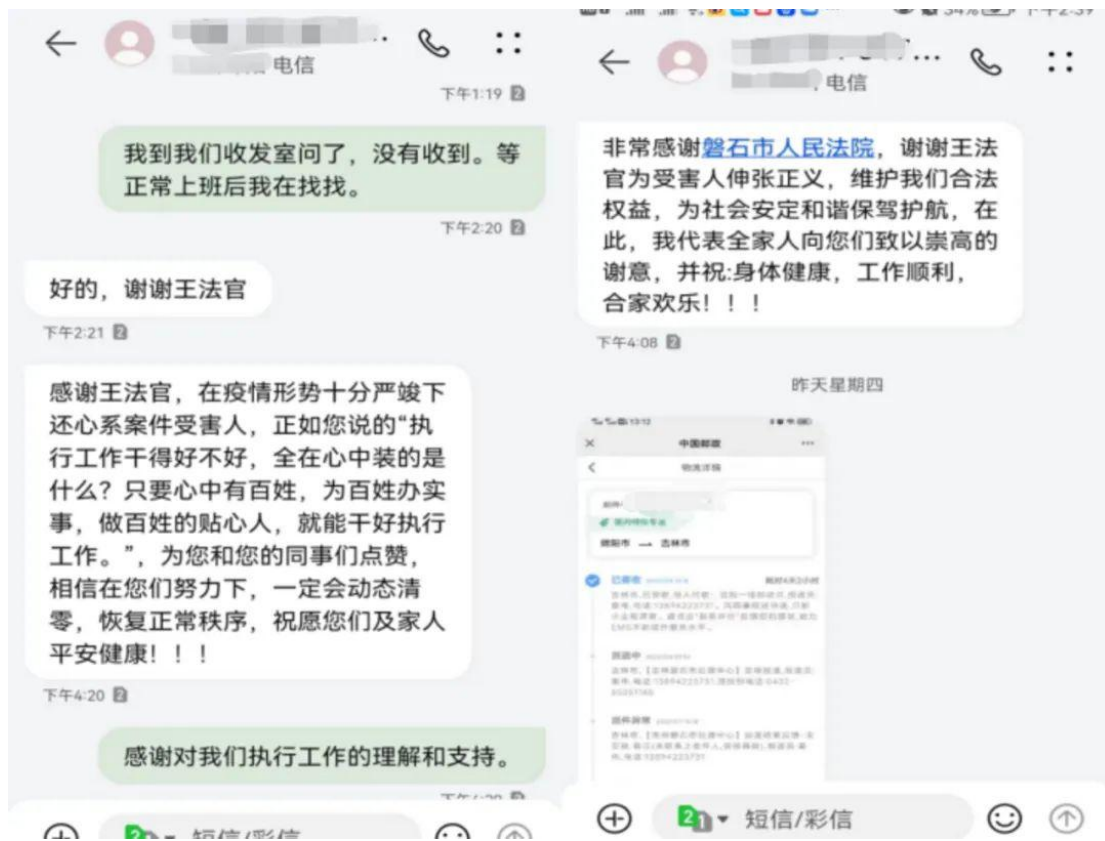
电信

下午1:19

我到我们收发室问了，没有收到。等正常上班后我在找找。

下午2:20

好的，谢谢王法官

下午2:21

感谢王法官，在疫情形势十分严竣下还心系案件受害人，正如您说的"执行工作干得好不好，全在心中装的是什么？只要心中有百姓，为百姓办实事，做百姓的贴心人，就能干好执行工作。"，为您和您的同事们点赞，相信在您们努力下，一定会动态清零，恢复正常秩序，祝愿您们及家人平安健康！！！

下午4:20

感谢对我们执行工作的理解和支持。

短信/彩信

电信

非常感谢磐石市人民法院，谢谢王法官为受害人伸张正义，维护我们合法权益，为社会安定和谐保驾护航，在此，我代表全家人向您们致以崇高的谢意，并祝:身体健康，工作顺利，合家欢乐！！！

下午4:08

昨天星期四

中国邮政

物流详情

吉林市

已签收

派送中

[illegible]

短信/彩信